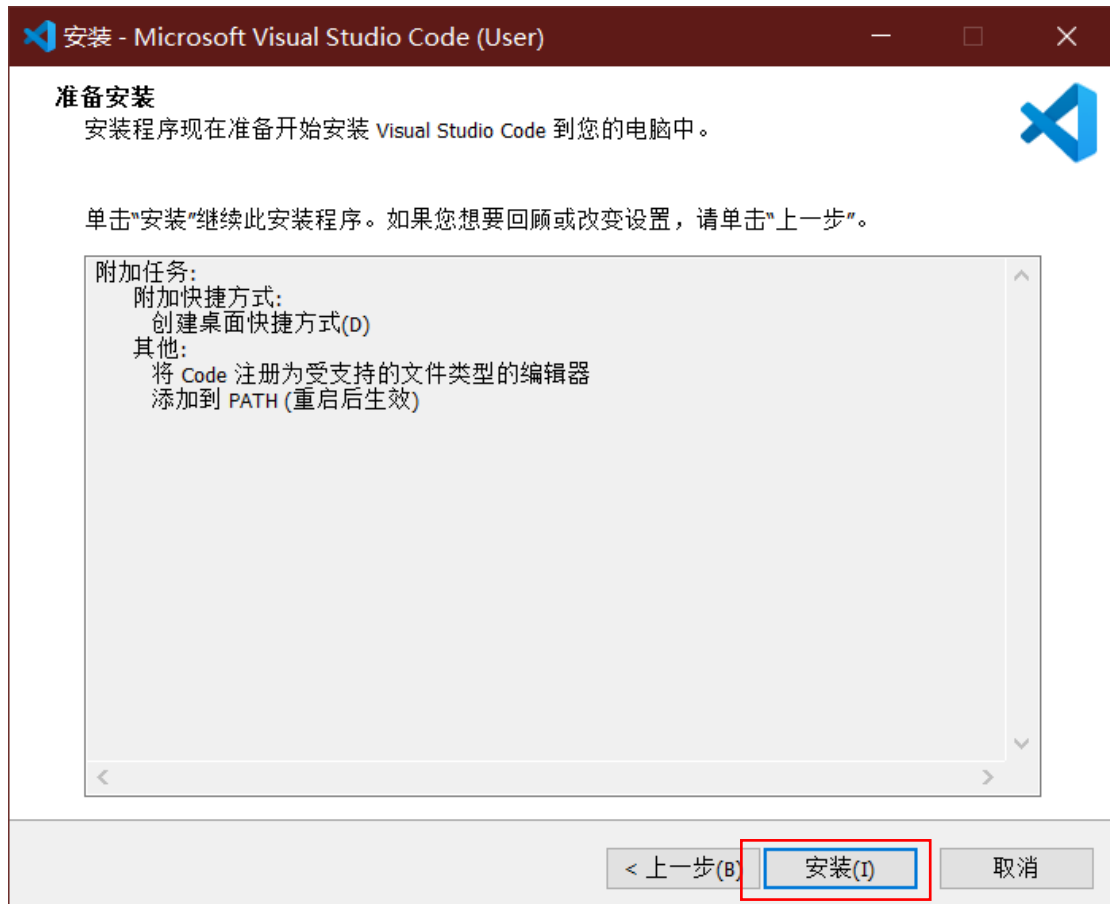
安装 - Microsoft Visual Studio Code (User)

准备安装
安装程序现在准备开始安装 Visual Studio Code 到您的电脑中。

单击"安装"继续此安装程序。如果您想要回顾或改变设置，请单击"上一步"。

附加任务:
附加快捷方式:
创建桌面快捷方式(D)
其他:
将 Code 注册为受支持的文件类型的编辑器
添加到 PATH (重启后生效)

< 上一步(B) 安装(I) 取消